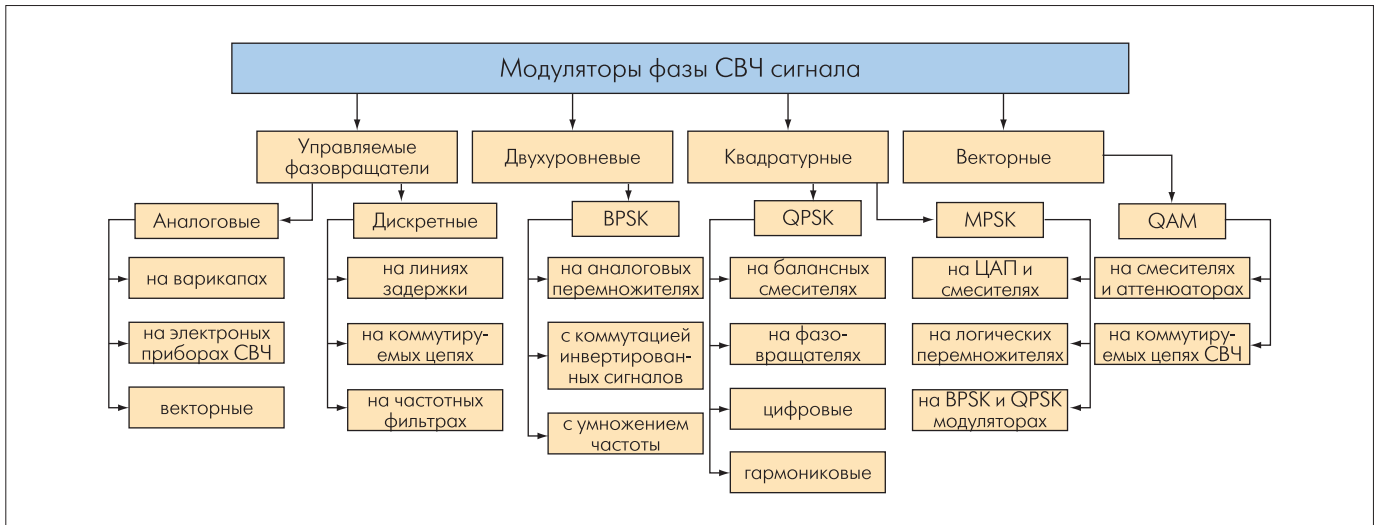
Модуляторы фазы СВЧ сигнала

Управляемые фазовращатели

Двухуровневые

Квадратурные

Векторные

Аналоговые

Дискретные

BPSK

QPSK

MPSK

QAM

на варикапах

на электроных приборах СВЧ

векторные

на линиях задержки

на коммутируемых цепях

на частотных фильтрах

на аналоговых перемножителях

с коммутацией инвертированных сигналов

с умножением частоты

на балансных смесителях

на фазовращателях

цифровые

гармониковые

на ЦАП и смесителях

на логических перемножителях

на BPSK и QPSK модуляторах

на смесителях и аттенюаторах

на коммутируемых цепях СВЧ